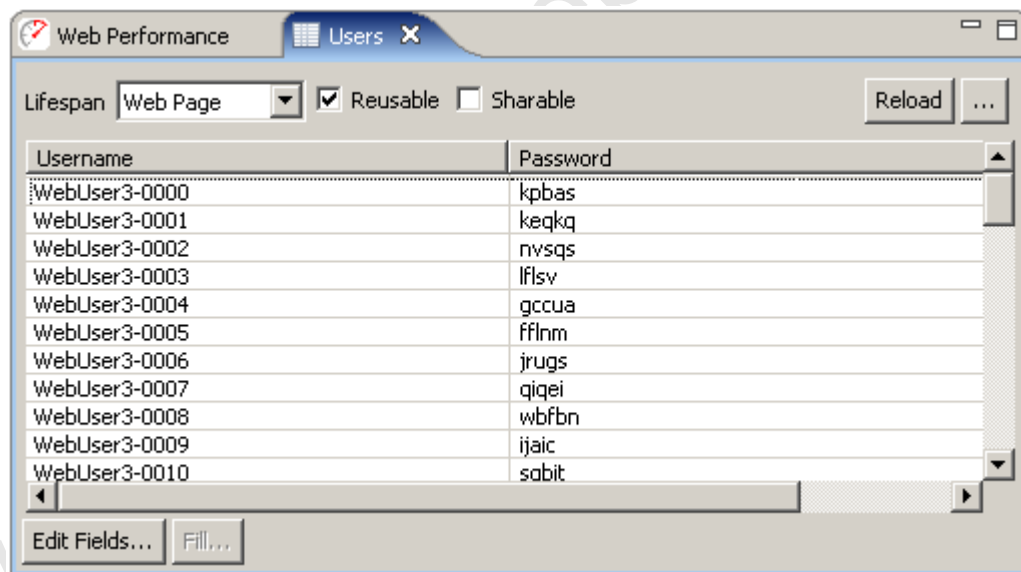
Web Performance | Users ✕

Lifespan Web Page ☑ Reusable ☐ Sharable Reload ...

| Username | Password |
|---|---|
| WebUser3-0000 | kpbas |
| WebUser3-0001 | keqkq |
| WebUser3-0002 | nvsqs |
| WebUser3-0003 | lflsv |
| WebUser3-0004 | gccua |
| WebUser3-0005 | fflnm |
| WebUser3-0006 | jrugs |
| WebUser3-0007 | qiqei |
| WebUser3-0008 | wbfbn |
| WebUser3-0009 | ijaic |
| WebUser3-0010 | sqbit |

Edit Fields... Fill...